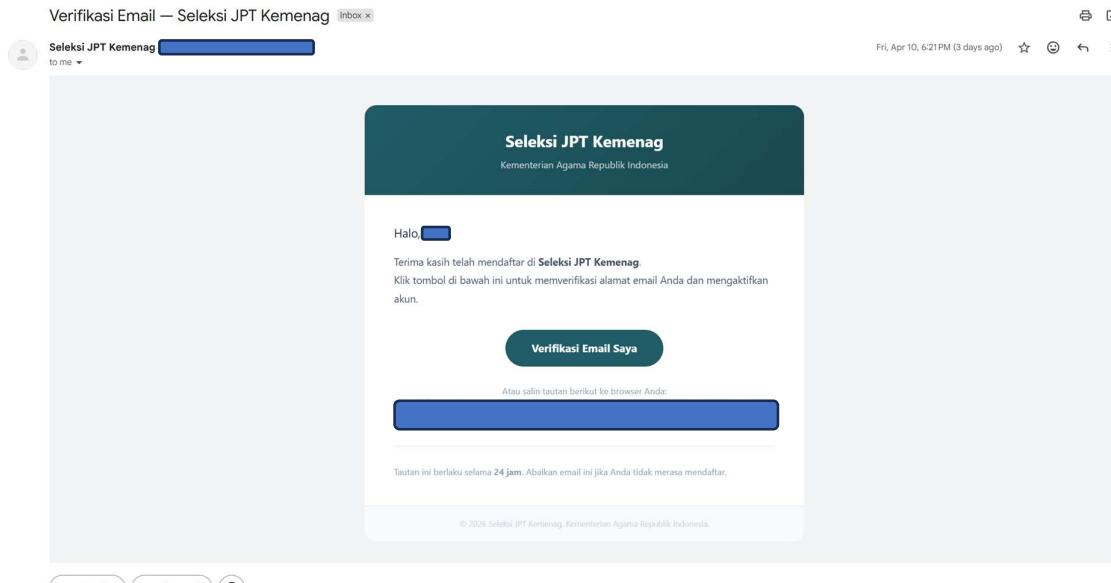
Verifikasi Email — Seleksi JPT Kemenag Inbox ×

Seleksi JPT Kemenag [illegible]
to me

Fri, Apr 10, 6:21 PM (3 days ago)

Seleksi JPT Kemenag

Kementerian Agama Republik Indonesia

Halo, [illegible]

Terima kasih telah mendaftar di **Seleksi JPT Kemenag**.
Klik tombol di bawah ini untuk memverifikasi alamat email Anda dan mengaktifkan akun.

Verifikasi Email Saya

Atau salin tautan berikut ke browser Anda:

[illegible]

Tautan ini berlaku selama **24 jam**. Abaikan email ini jika Anda tidak merasa mendaftar.

© 2026 Seleksi JPT Kemenag. Kementerian Agama Republik Indonesia.